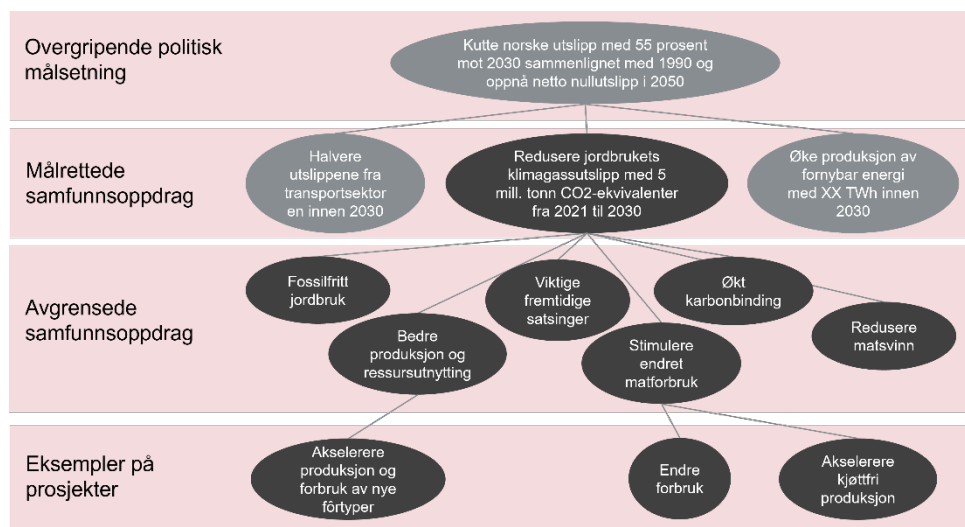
Overgripende politisk målsetning

Kutte norske utslipp med 55 prosent mot 2030 sammenlignet med 1990 og oppnå netto nullutslipp i 2050

Målrettede samfunnsoppdrag

Halvere utslippene fra transportsektor en innen 2030

Redusere jordbrukets klimagassutslipp med 5 mill. tonn CO2-ekvivalenter fra 2021 til 2030

Øke produksjon av fornybar energi med XX TWh innen 2030

Avgrensede samfunnsoppdrag

Fossilfritt jordbruk

Viktige fremtidige satsinger

Økt karbonbinding

Redusere matsvinn

Bedre produksjon og ressursutnytting

Stimulere endret matforbruk

Eksempler på prosjekter

Akselerere produksjon og forbruk av nye förtyper

Endre forbruk

Akselerere kjøttfri produksjon